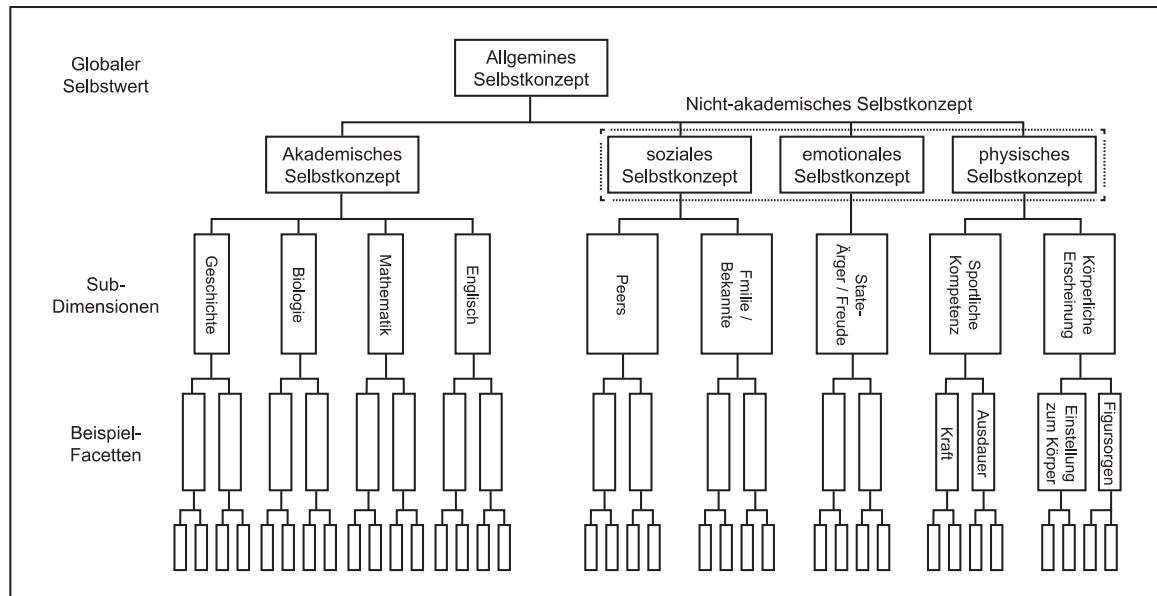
Globaler Selbstwert

Allgemines Selbstkonzept

Nicht-akademisches Selbstkonzept

Akademisches Selbstkonzept

soziales Selbstkonzept

emotionales Selbstkonzept

physisches Selbstkonzept

Sub-Dimensionen

Geschichte

Biologie

Mathematik

Englisch

Peers

Fmilie / Bekannte

State-Ärger / Freude

Sportliche Kompetenz

Körperliche Erscheinung

Beispiel-Facetten

Kraft

Ausdauer

Einstellung zum Körper

Figursorgen